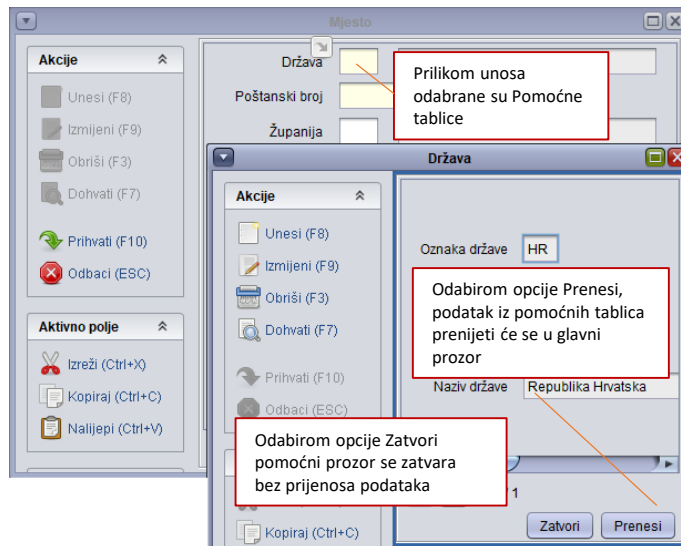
Mjesto

Akcije

Unesi (F8)

Izmijeni (F9)

Obriši (F3)

Dohvati (F7)

Prihvati (F10)

Odbaci (ESC)

Aktivno polje

Izreži (Ctrl+X)

Kopiraj (Ctrl+C)

Nalijepi (Ctrl+V)

Država

Poštanski broj

Županija

Prilikom unosa odabrane su Pomoćne tablice

Država

Akcije

Unesi (F8)

Izmijeni (F9)

Obriši (F3)

Dohvati (F7)

Prihvati (F10)

Odbaci (ESC)

Kopiraj (Ctrl+C)

Oznaka države HR

Odabirom opcije Prenesi, podatak iz pomoćnih tablica prenijeti će se u glavni prozor

Naziv države Republika Hrvatska

Odabirom opcije Zatvori pomoćni prozor se zatvara bez prijenosa podataka

1

Zatvori

Prenesi